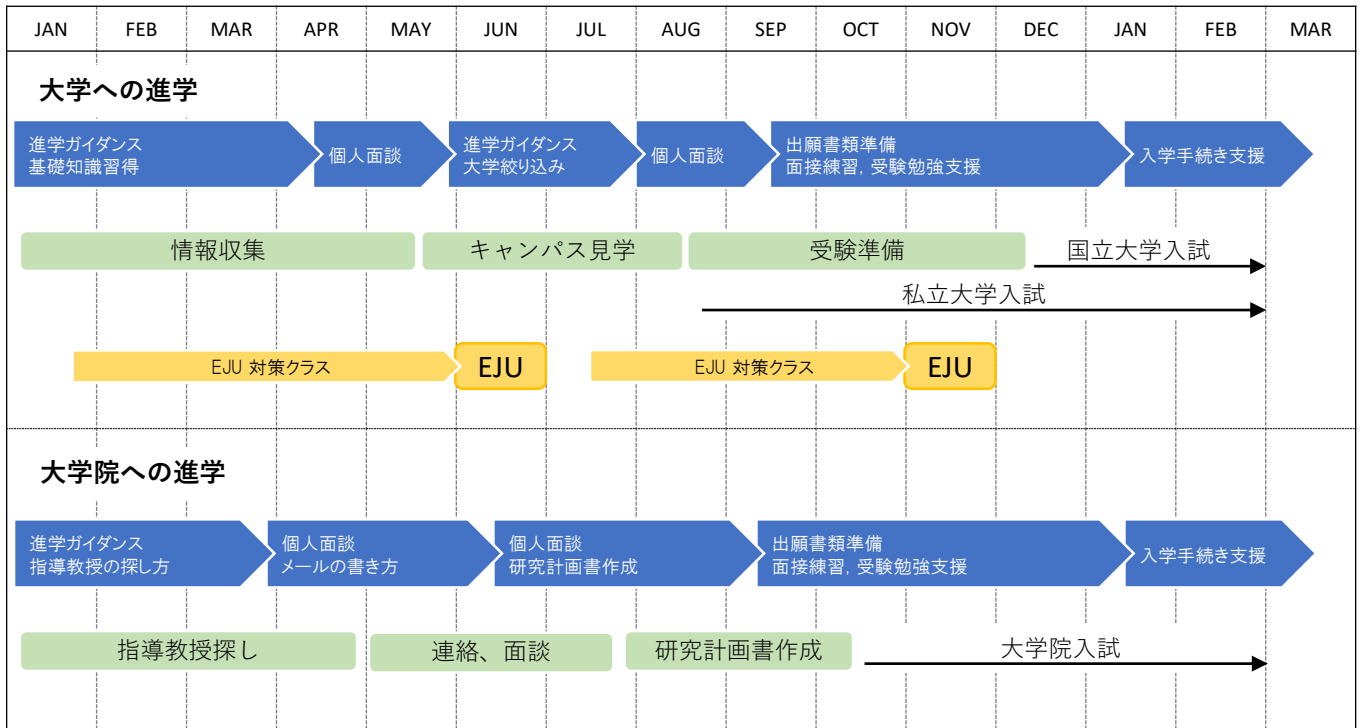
| JAN | FEB | MAR | APR | MAY | JUN | JUL | AUG | SEP | OCT | NOV | DEC | JAN | FEB | MAR |
|---|---|---|---|---|---|---|---|---|---|---|---|---|---|---|

大学への進学

進学ガイダンス
基礎知識習得

個人面談

進学ガイダンス
大学絞り込み

個人面談

出願書類準備
面接練習, 受験勉強支援

入学手続き支援

情報収集

キャンパス見学

受験準備

国立大学入試

私立大学入試

EJU 対策クラス

EJU

EJU 対策クラス

EJU

大学院への進学

進学ガイダンス
指導教授の探し方

個人面談
メールの書き方

個人面談
研究計画書作成

出願書類準備
面接練習, 受験勉強支援

入学手続き支援

指導教授探し

連絡、面談

研究計画書作成

大学院入試